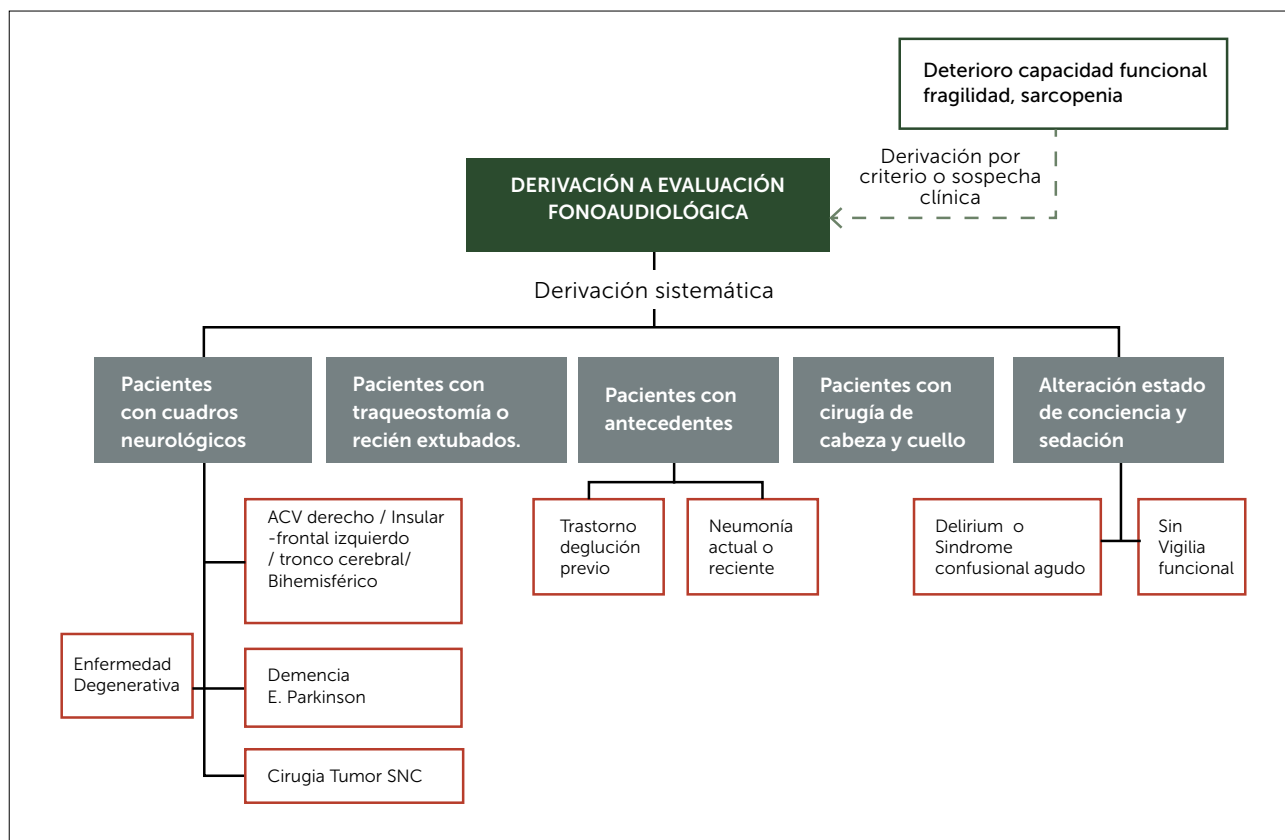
Deterioro capacidad funcional fragilidad, sarcopenia

Derivación por criterio o sospecha clínica

DERIVACIÓN A EVALUACIÓN FONOAUDIOLÓGICA

Derivación sistemática

Pacientes con cuadros neurológicos

Pacientes con traqueostomía o recién extubados.

Pacientes con antecedentes

Pacientes con cirugía de cabeza y cuello

Alteración estado de conciencia y sedación

ACV derecho / Insular -frontal izquierdo / tronco cerebral/ Bihemisférico

Enfermedad Degenerativa

Demencia E. Parkinson

Cirugia Tumor SNC

Trastorno deglución previo

Neumonía actual o reciente

Delirium o Sindrome confusional agudo

Sin Vigilia funcional